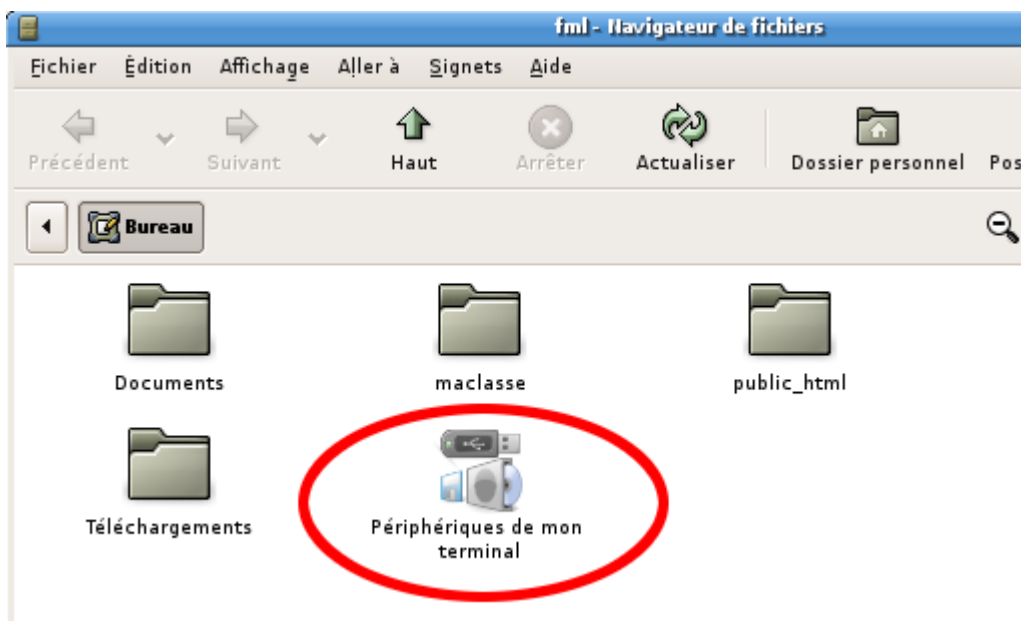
fml - Navigateur de fichiers

Fichier Édition Affichage Aller à Signets Aide

Précédent Suivant Haut Arrêter Actualiser Dossier personnel Pos

Bureau

Documents

maclasse

public_html

Téléchargements

Périphériques de mon terminal